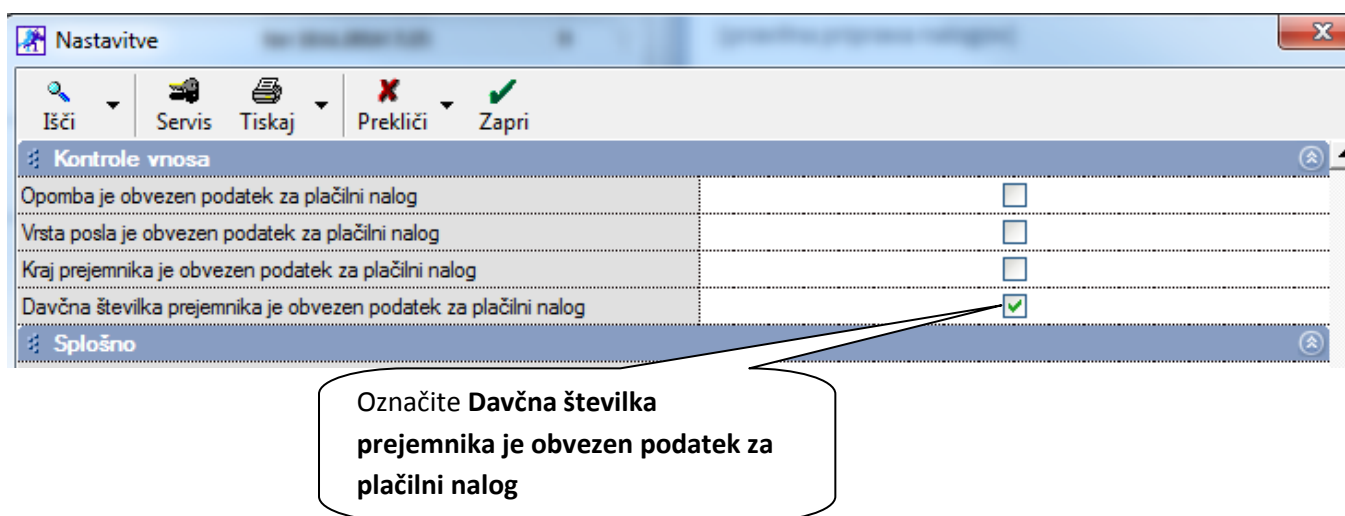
Nastavitve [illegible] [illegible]

Išči Servis Tiskaj Prekliči Zapri

Kontrole vnosa

Opomba je obvezen podatek za plačilni nalog

Vrsta posla je obvezen podatek za plačilni nalog

Kraj prejemnika je obvezen podatek za plačilni nalog

Davčna številka prejemnika je obvezen podatek za plačilni nalog

Splošno

Označite **Davčna številka prejemnika je obvezen podatek za plačilni nalog**